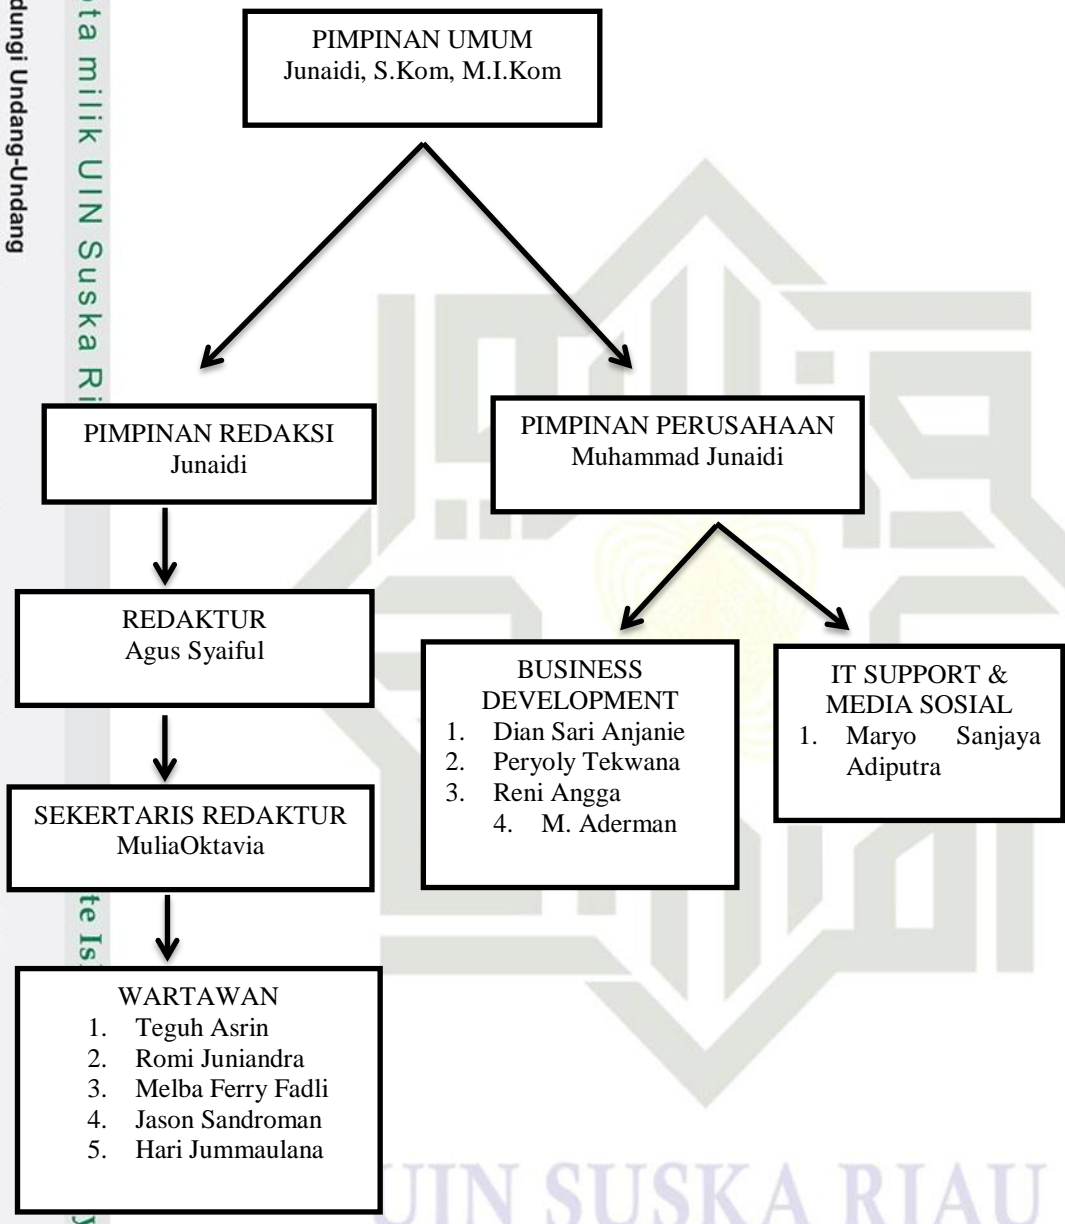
dungi Undang-Undang

ta milik UIN Suska Ri

PIMPINAN UMUM
Junaidi, S.Kom, M.I.Kom

PIMPINAN REDAKSI
Junaidi

PIMPINAN PERUSAHAAN
Muhammad Junaidi

REDAKTUR
Agus Syaiful

BUSINESS DEVELOPMENT
1. Dian Sari Anjanie
2. Peryoly Tekwana
3. Reni Angga
4. M. Aderman

IT SUPPORT & MEDIA SOSIAL
1. Maryo Sanjaya Adiputra

SEKERTARIS REDAKTUR
MuliaOktavia

te Is

WARTAWAN
1. Teguh Asrin
2. Romi Juniandra
3. Melba Ferry Fadli
4. Jason Sandroman
5. Hari Jummaulana

UIN SUSKA RIAU